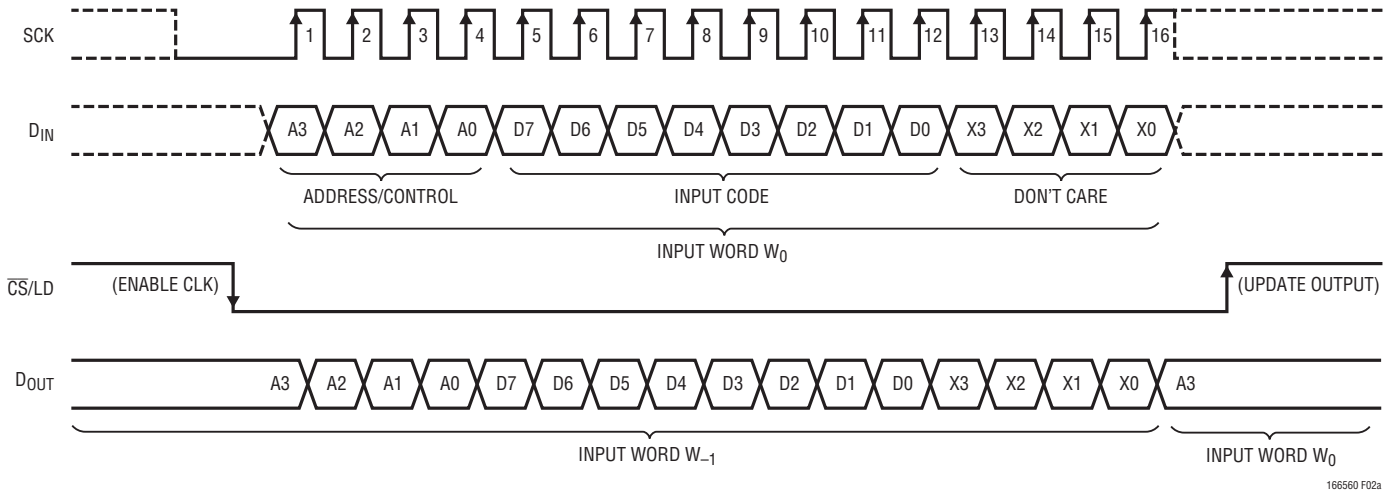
SCK
1 2 3 4 5 6 7 8 9 10 11 12 13 14 15 16

$D_{IN}$
A3 A2 A1 A0 D7 D6 D5 D4 D3 D2 D1 D0 X3 X2 X1 X0

ADDRESS/CONTROL
INPUT CODE
DON'T CARE
INPUT WORD $W_0$

$\overline{CS}$/LD
(ENABLE CLK)
(UPDATE OUTPUT)

$D_{OUT}$
A3 A2 A1 A0 D7 D6 D5 D4 D3 D2 D1 D0 X3 X2 X1 X0 A3

INPUT WORD $W_{-1}$
INPUT WORD $W_0$

166560 F02a